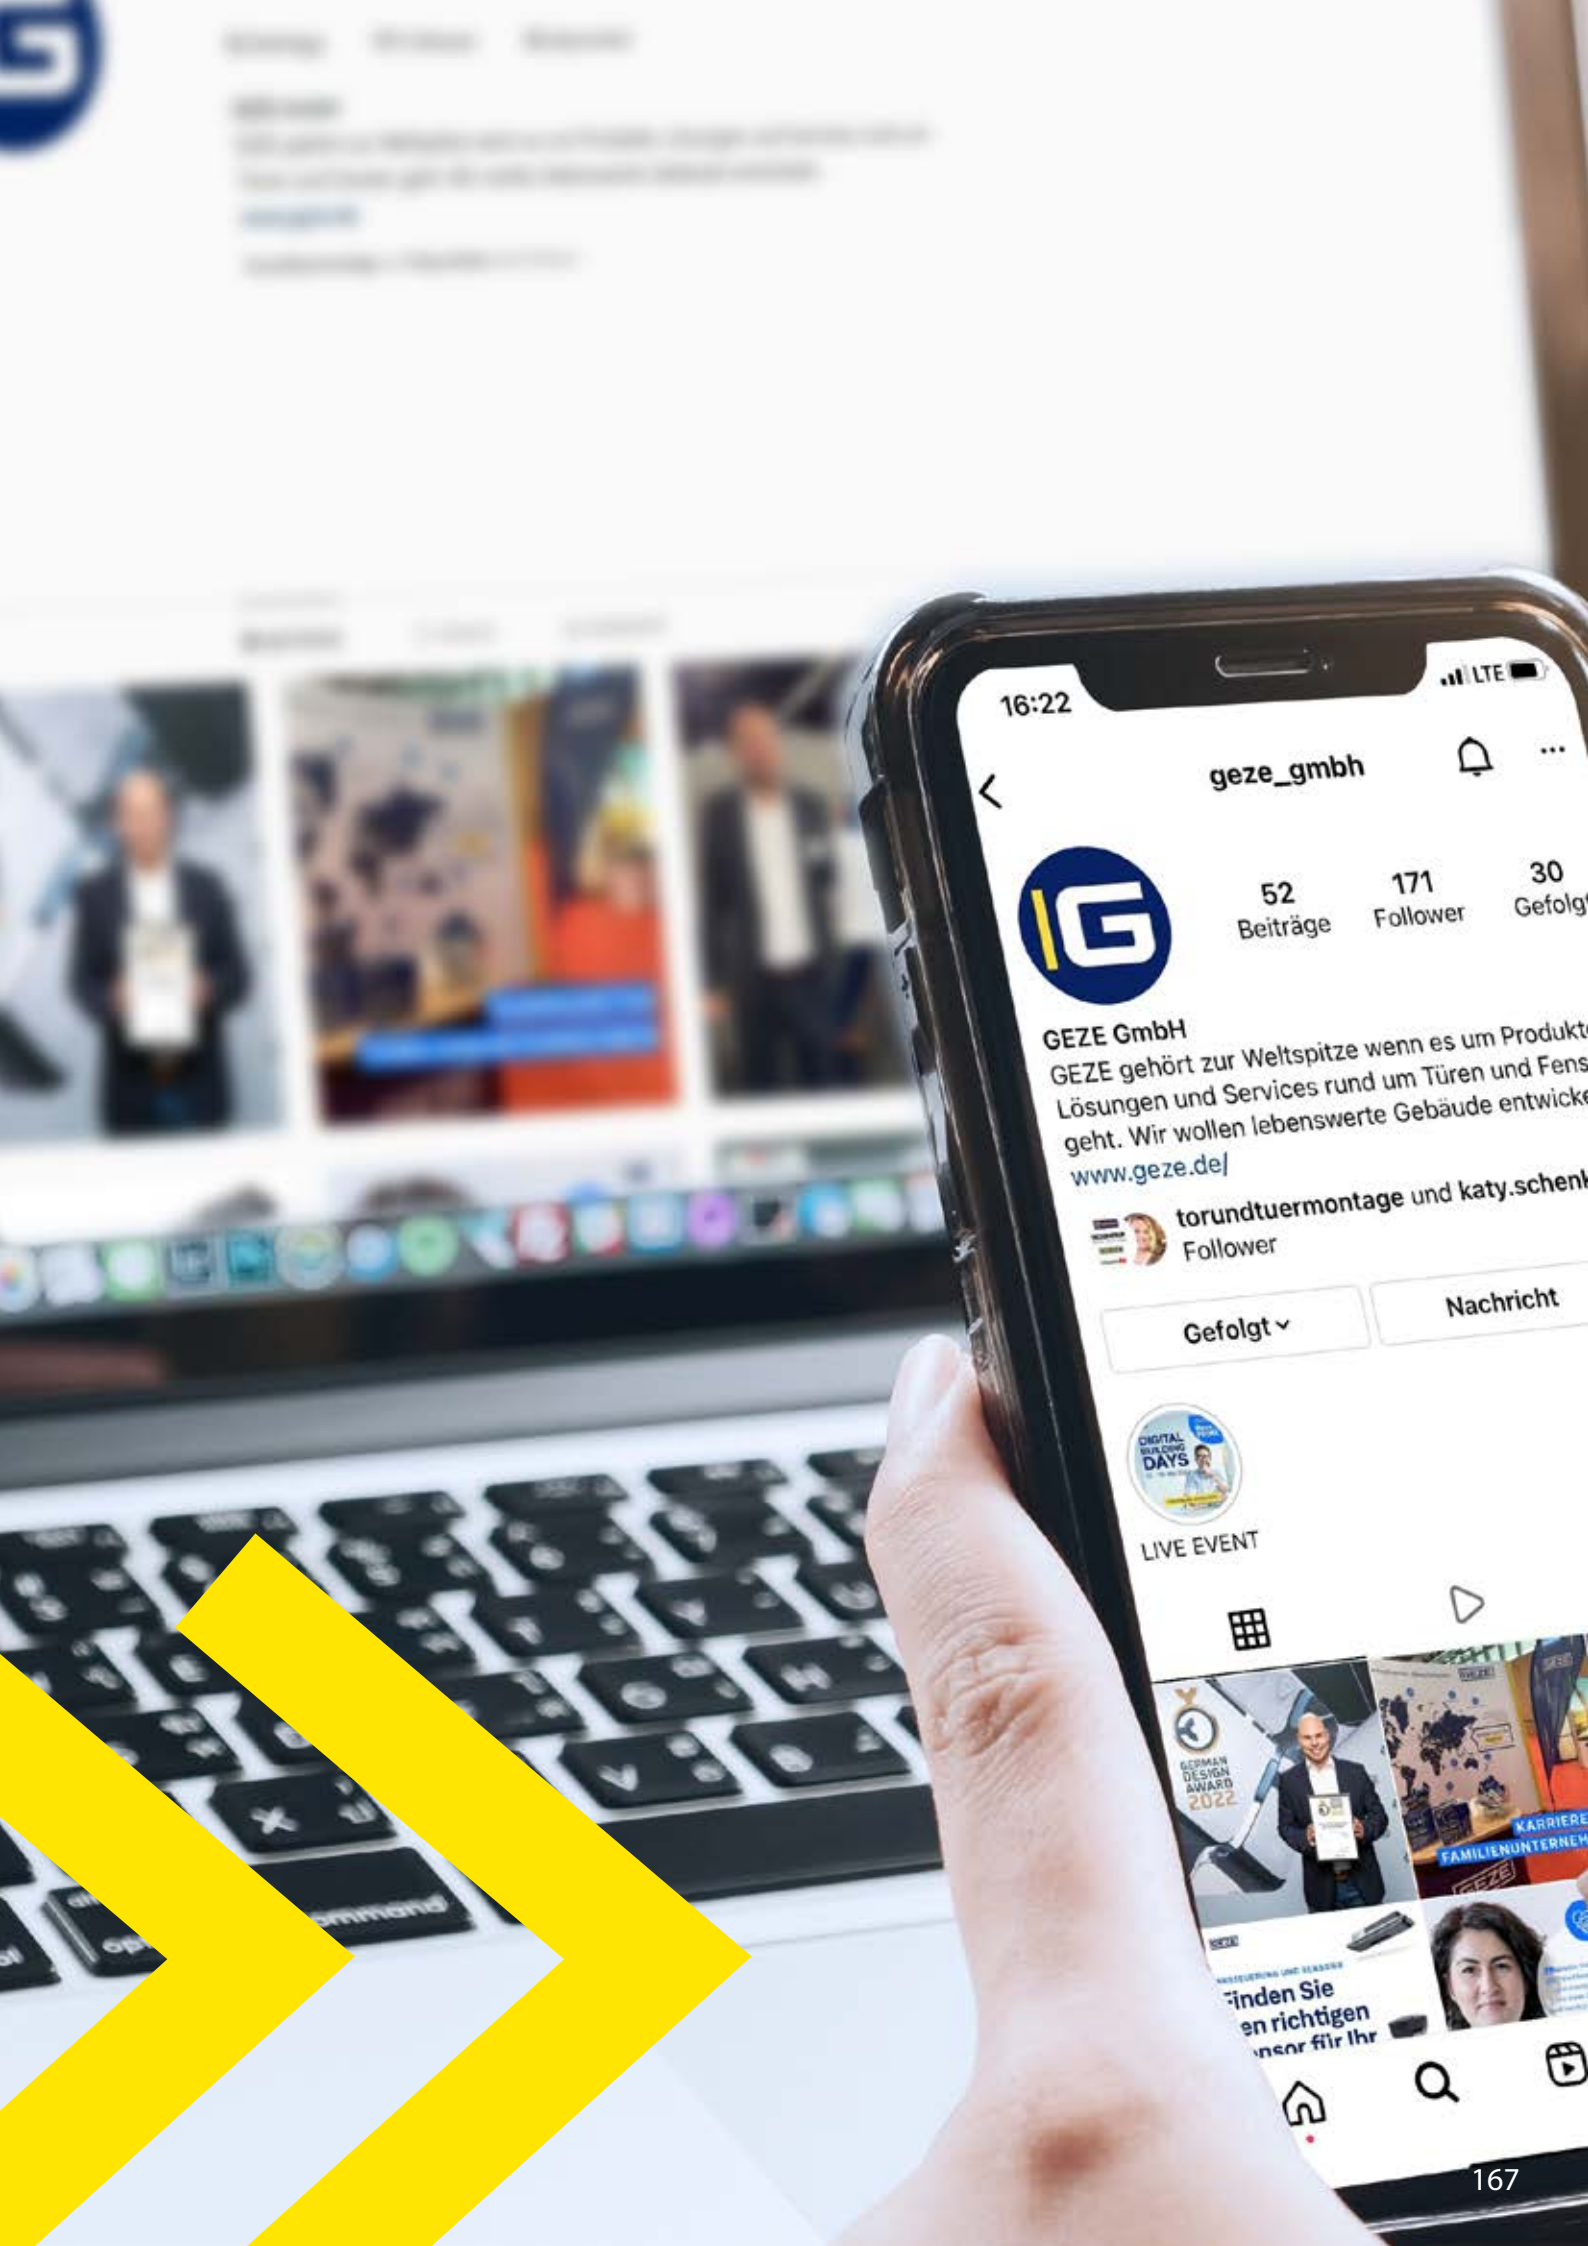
16:22

LTE

geze_gmbh

52 Beiträge

171 Follower

30 Gefolgt

GEZE GmbH

GEZE gehört zur Weltspitze wenn es um Produkt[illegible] Lösungen und Services rund um Türen und Fens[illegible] geht. Wir wollen lebenswerte Gebäude entwick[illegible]

www.geze.de/

torundtuermontage und katy.schen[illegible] Follower

Gefolgt

Nachricht

DIGITAL BUILDING DAYS

LIVE EVENT

GERMAN DESIGN AWARD 2022

KARRIERE FAMILIENUNTERNEH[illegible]

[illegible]inden Sie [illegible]en richtigen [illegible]nsor für Ihr

command

167